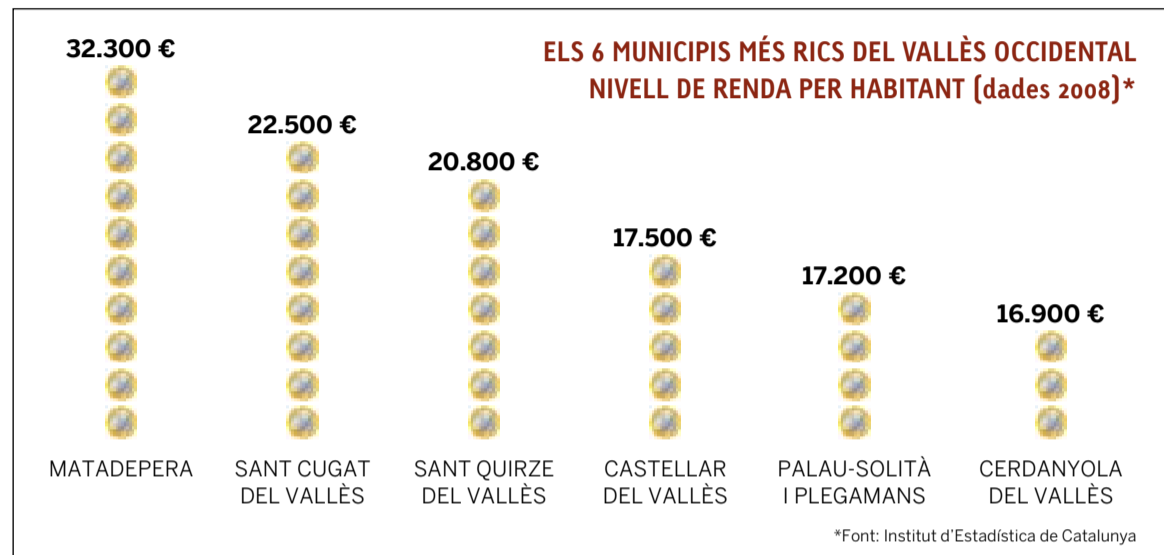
ELS 6 MUNICIPIS MÉS RICS DEL VALLÈS OCCIDENTAL
NIVELL DE RENDA PER HABITANT (dades 2008)*

32.300 €
MATADEPERA

22.500 €
SANT CUGAT DEL VALLÈS

20.800 €
SANT QUIRZE DEL VALLÈS

17.500 €
CASTELLAR DEL VALLÈS

17.200 €
PALAU-SOLITÀ I PLEGAMANS

16.900 €
CERDANYOLA DEL VALLÈS

*Font: Institut d'Estadística de Catalunya